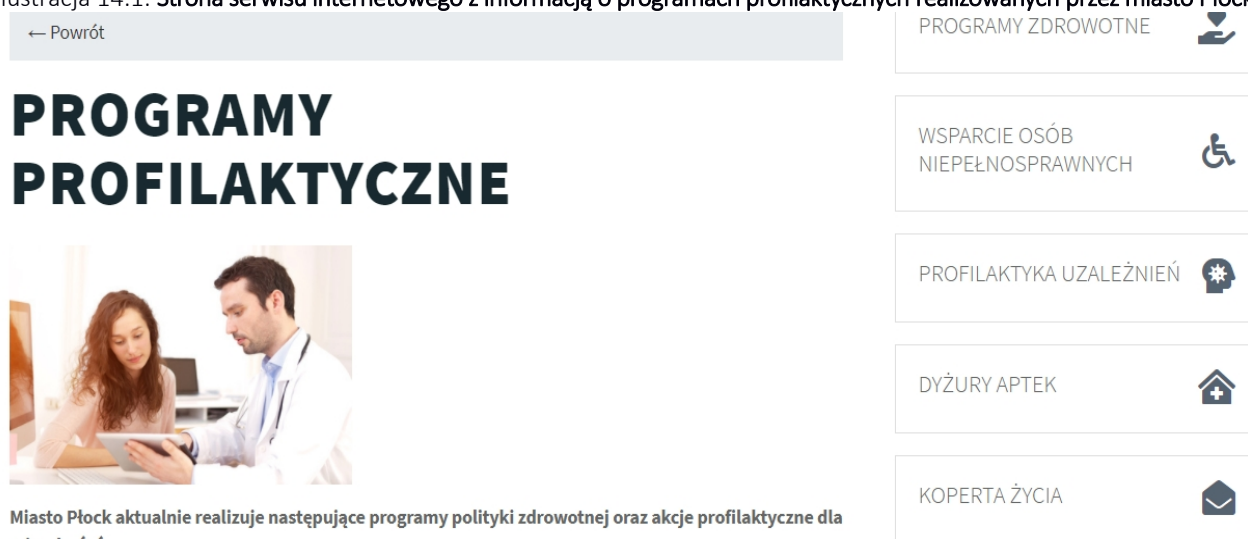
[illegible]ustracja 14.1. Strona serwisu internetowego z informacją o programach profilaktycznych realizowanych przez miasto Płoc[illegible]

← Powrót

PROGRAMY PROFILAKTYCZNE

Miasto Płock aktualnie realizuje następujące programy polityki zdrowotnej oraz akcje profilaktyczne dla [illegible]

PROGRAMY ZDROWOTNE

WSPARCIE OSÓB NIEPEŁNOSPRAWNYCH

PROFILAKTYKA UZALEŻNIEŃ

DYŻURY APTEK

KOPERTA ŻYCIA